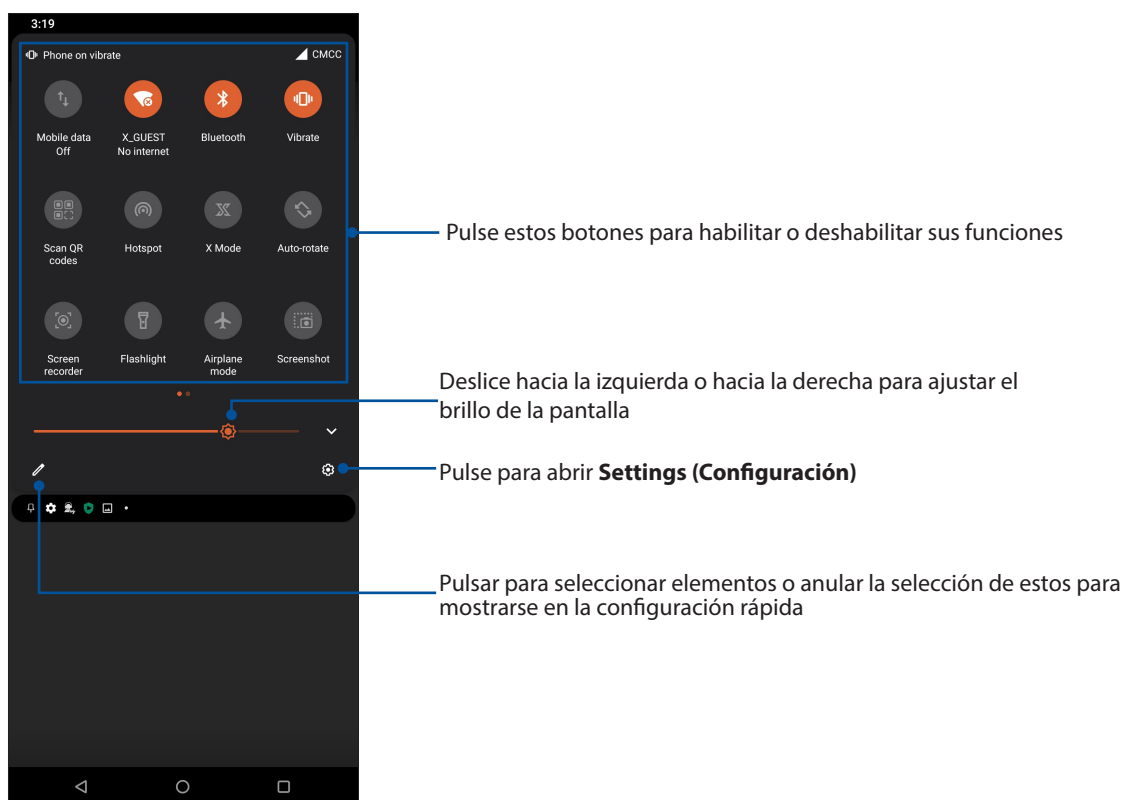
3:19

Phone on vibrate

CMCC

Mobile data Off

X_GUEST No internet

Bluetooth

Vibrate

Scan QR codes

Hotspot

X Mode

Auto-rotate

Screen recorder

Flashlight

Airplane mode

Screenshot

Pulse estos botones para habilitar o deshabilitar sus funciones

Deslice hacia la izquierda o hacia la derecha para ajustar el brillo de la pantalla

Pulse para abrir **Settings (Configuración)**

Pulsar para seleccionar elementos o anular la selección de estos para mostrarse en la configuración rápida